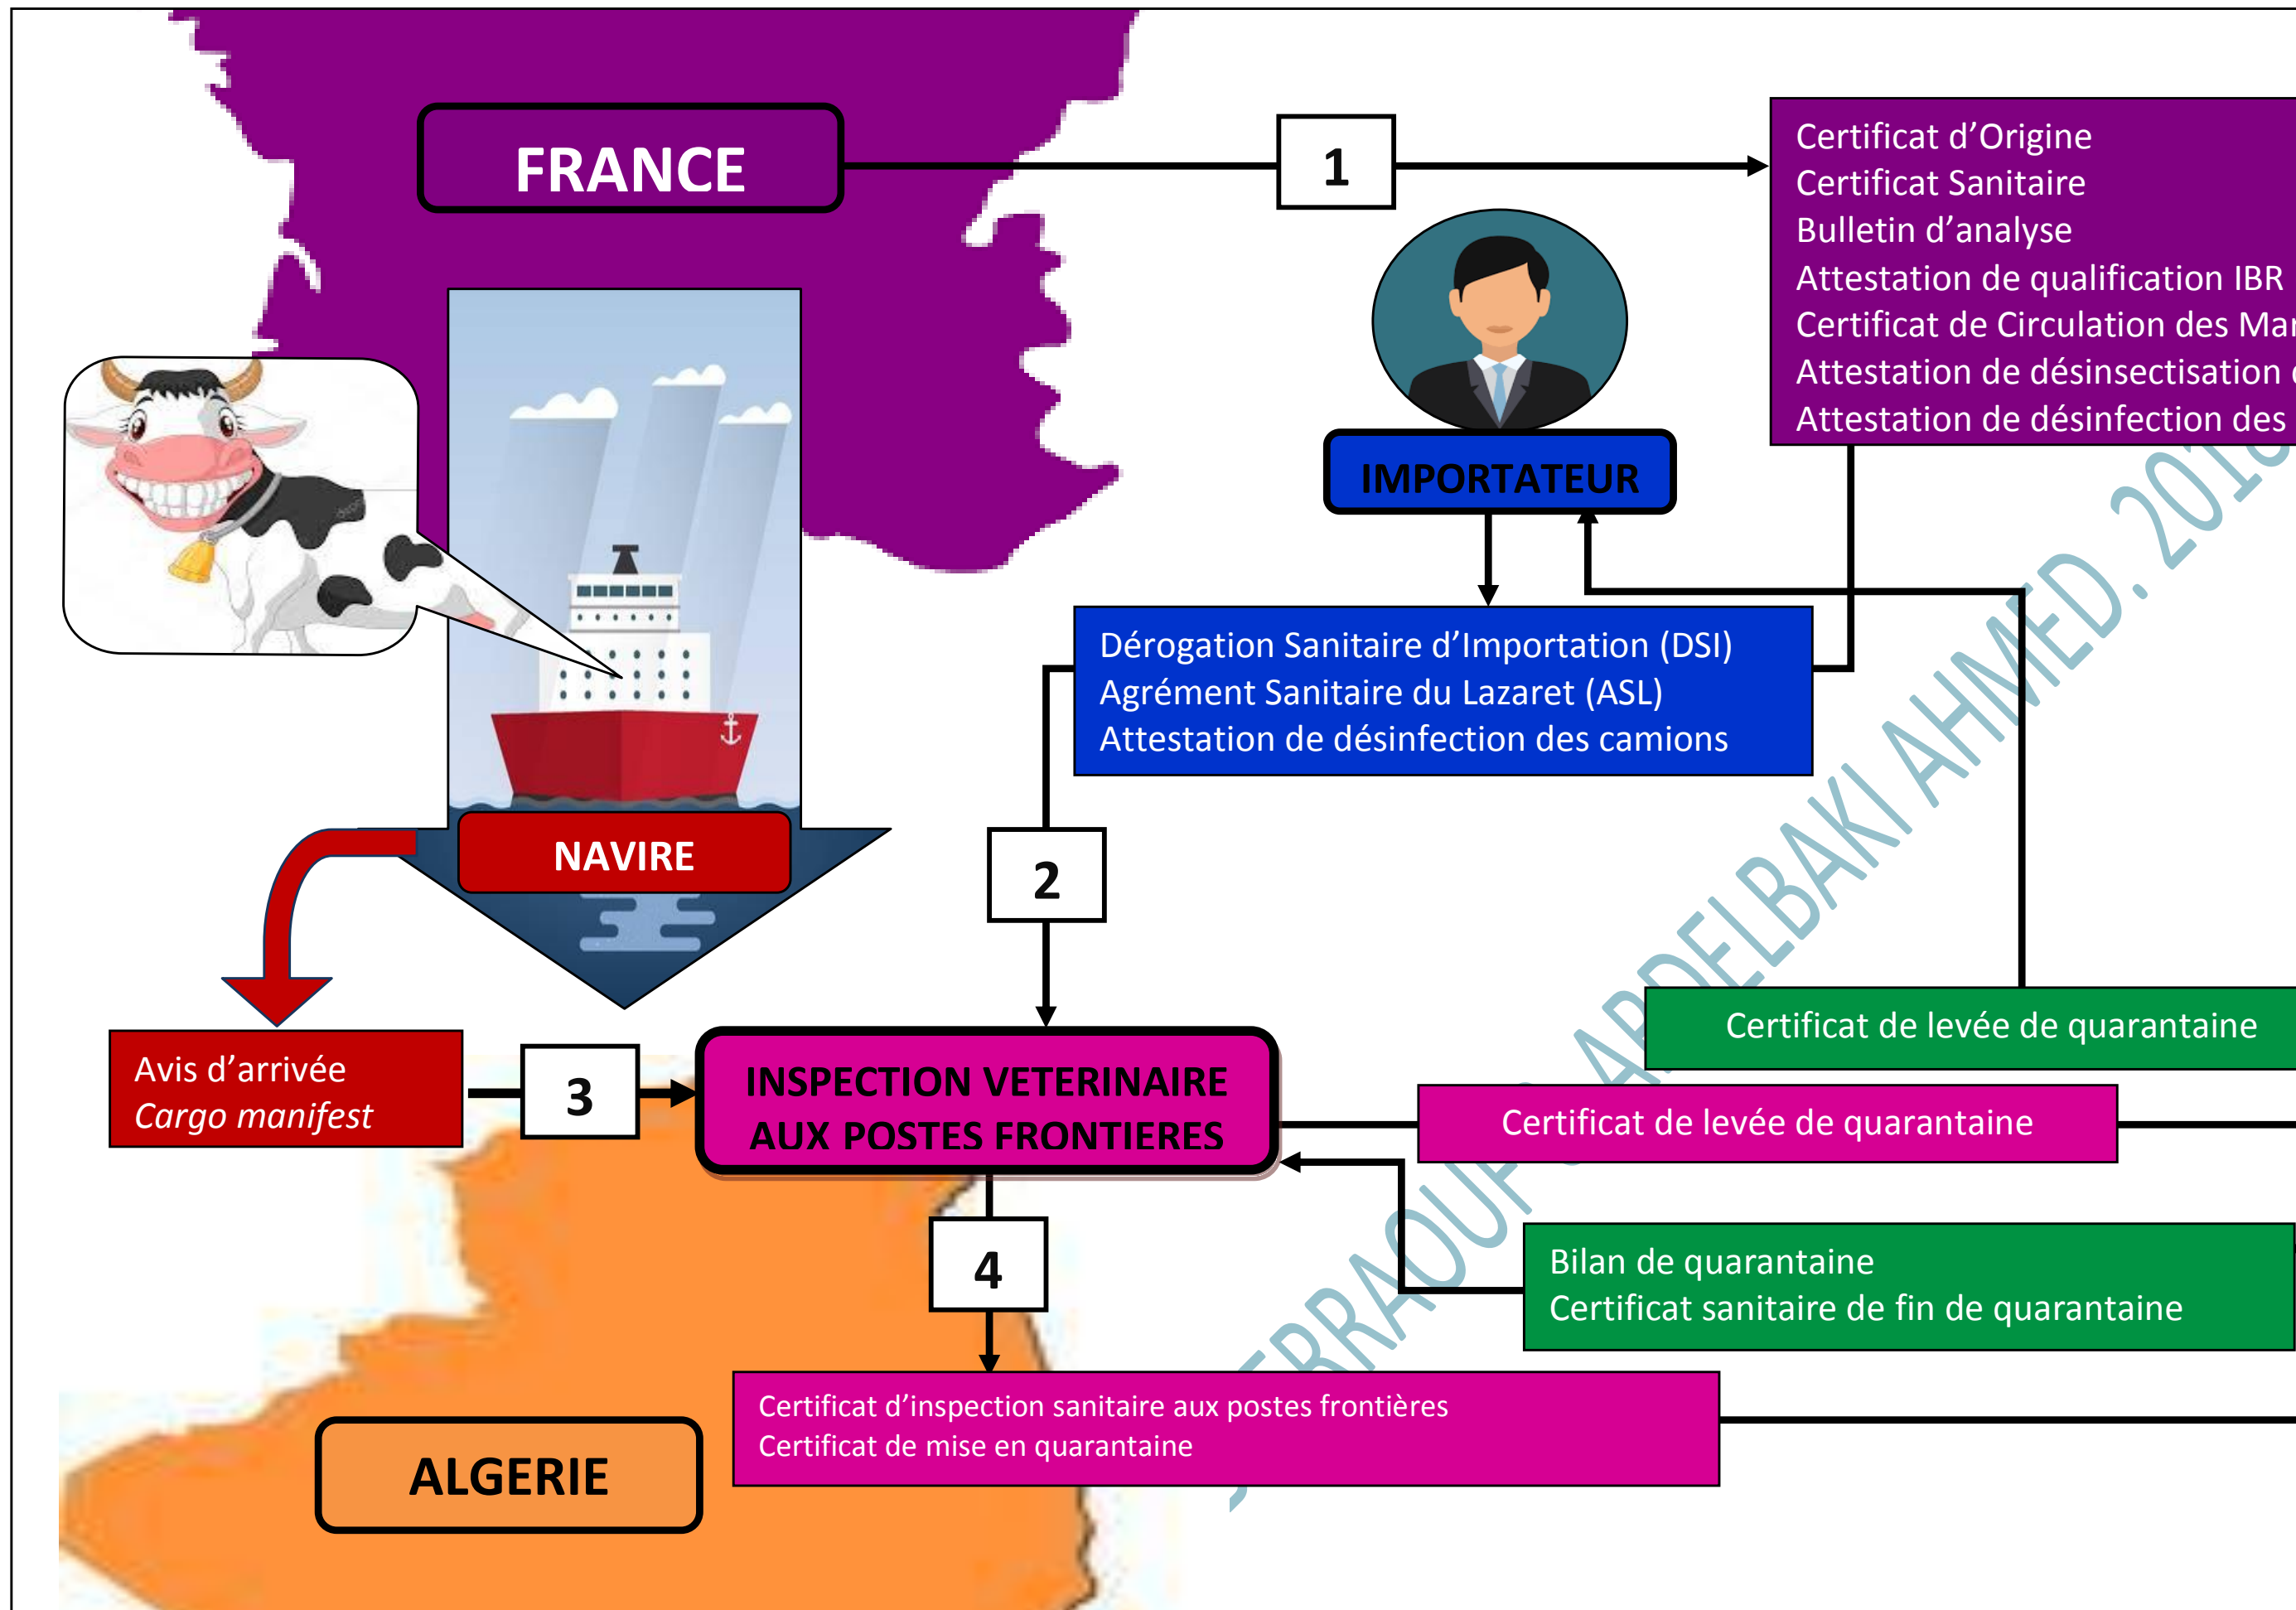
FRANCE

1

Certificat d'Origine
Certificat Sanitaire
Bulletin d'analyse
Attestation de qualification IBR
Certificat de Circulation des Mar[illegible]
Attestation de désinsectisation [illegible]
Attestation de désinfection des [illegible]

IMPORTATEUR

Dérogation Sanitaire d'Importation (DSI)
Agrément Sanitaire du Lazaret (ASL)
Attestation de désinfection des camions

NAVIRE

2

Certificat de levée de quarantaine

Avis d'arrivée
*Cargo manifest*

3

INSPECTION VETERINAIRE AUX POSTES FRONTIERES

Certificat de levée de quarantaine

4

Bilan de quarantaine
Certificat sanitaire de fin de quarantaine

Certificat d'inspection sanitaire aux postes frontières
Certificat de mise en quarantaine

ALGERIE

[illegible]ERRAOUF ABDELBAKI AHMED. 201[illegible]